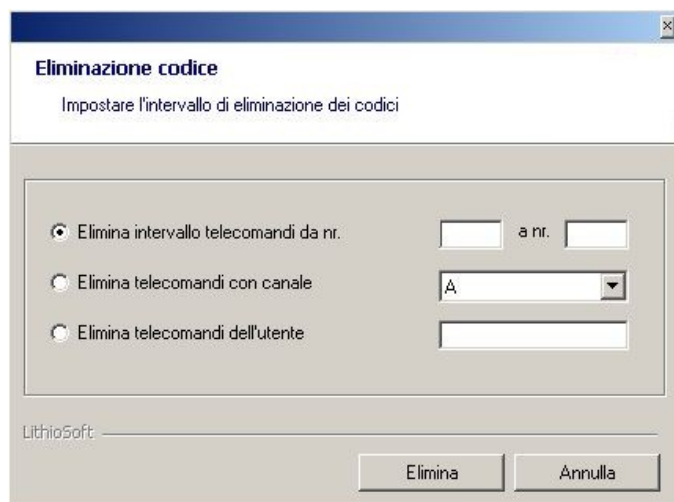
Eliminazione codice

Impostare l'intervallo di eliminazione dei codici

Elimina intervallo telecomandi da nr.
a nr.

Elimina telecomandi con canale
A

Elimina telecomandi dell'utente

LithioSoft

Elimina
Annulla